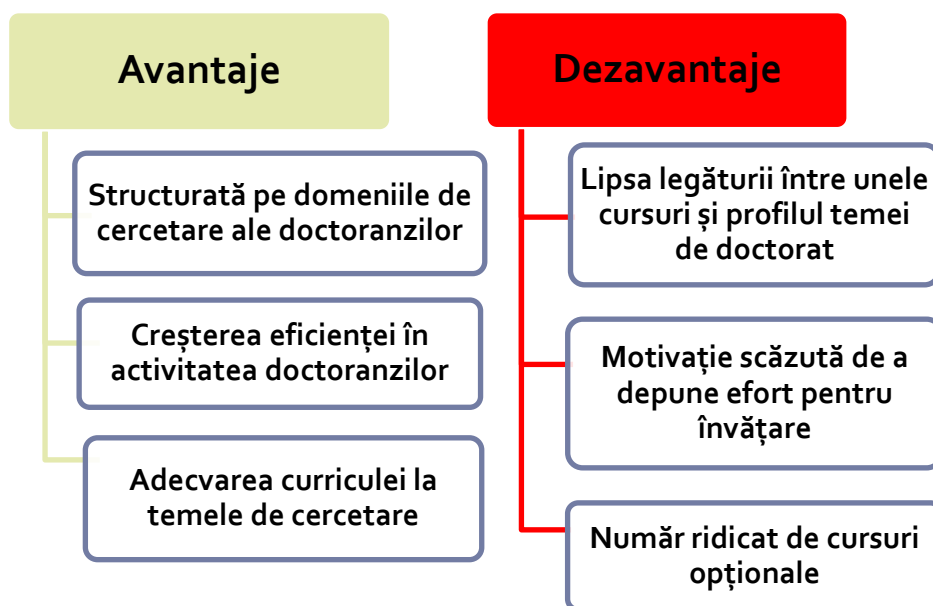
Avantaje

Structurată pe domeniile de cercetare ale doctoranzilor

Creşterea eficienţei în activitatea doctoranzilor

Adecvarea curriculei la temele de cercetare

Dezavantaje

Lipsa legăturii între unele cursuri şi profilul temei de doctorat

Motivaţie scăzută de a depune efort pentru învăţare

Număr ridicat de cursuri opţionale